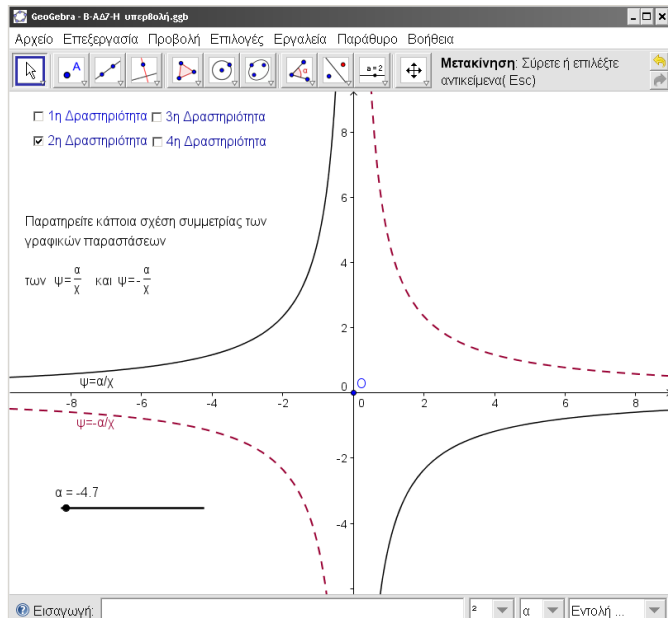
GeoGebra - B-ΑΔ7-Η υπερβολή.ggb

Αρχείο Επεξεργασία Προβολή Επιλογές Εργαλεία Παράθυρο Βοήθεια

a = 2

Μετακίνηση: Σύρετε ή επιλέξτε αντικείμενα( Esc)

☐ 1η Δραστηριότητα ☐ 3η Δραστηριότητα
☑ 2η Δραστηριότητα ☐ 4η Δραστηριότητα

Παρατηρείτε κάποια σχέση συμμετρίας των γραφικών παραστάσεων

των $ψ=\frac{α}{χ}$ και $ψ=-\frac{α}{χ}$

ψ=α/χ

ψ=-α/χ

α = -4.7

8
6
4
2
0
-2
-4
-8 -6 -4 -2 0 2 4 6 8

O

Εισαγωγή:

α

Εντολή ...